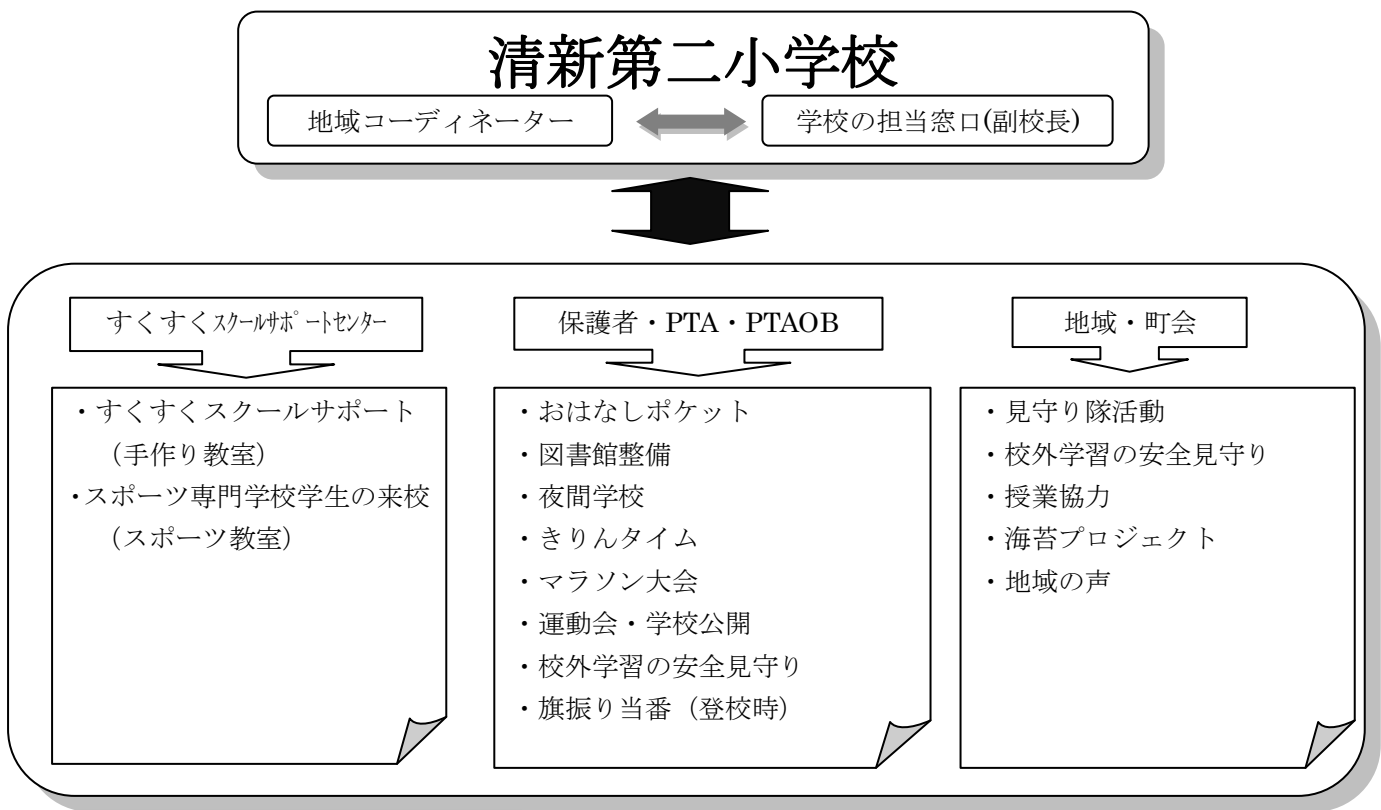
清新第二小学校

地域コーディネーター

学校の担当窓口(副校長)

すくすくスクールサポートセンター

・すくすくスクールサポート（手作り教室）
・スポーツ専門学校学生の来校（スポーツ教室）

保護者・PTA・PTAOB

・おはなしポケット
・図書館整備
・夜間学校
・きりんタイム
・マラソン大会
・運動会・学校公開
・校外学習の安全見守り
・旗振り当番（登校時）

地域・町会

・見守り隊活動
・校外学習の安全見守り
・授業協力
・海苔プロジェクト
・地域の声